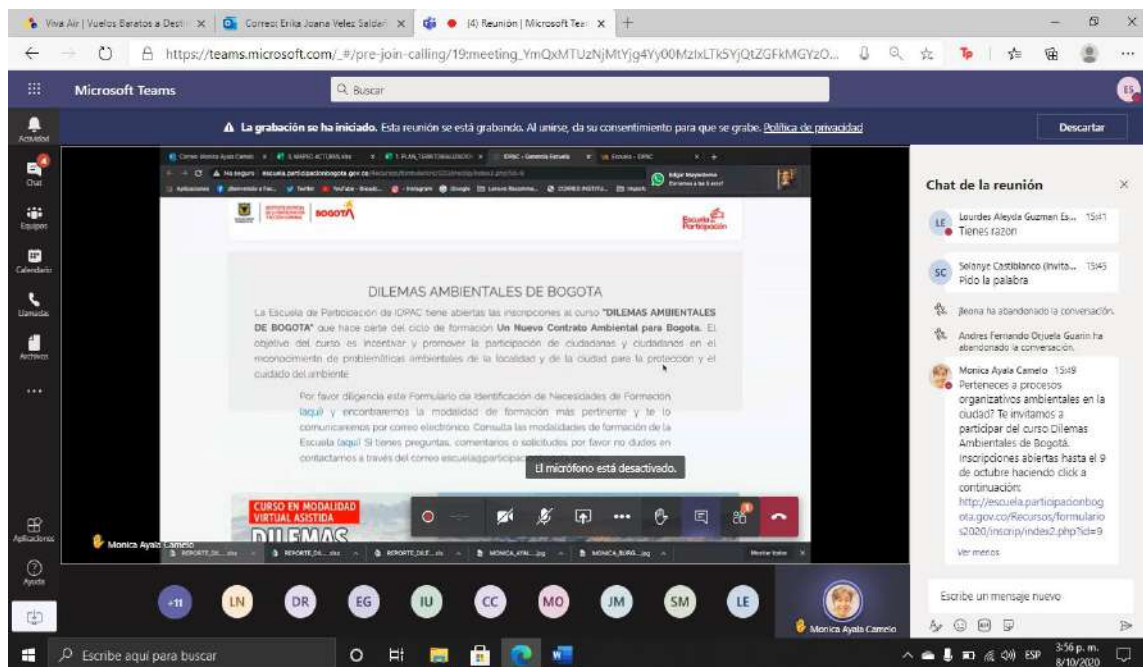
Viva Air | Vuelos Baratos a Desti × | Correo: Erika Joana Velez Saldar × | (4) Reunión | Microsoft Tea × | +

https://teams.microsoft.com/_#/pre-join-calling/19:meeting_YmQxMTUzNjMtYjg4Yy00MzIxLTk5YjQtZGFkMGYzO...

Microsoft Teams

Buscar

Actividad
Chat
Equipos
Calendario
Llamadas
Archivos
...
Aplicaciones
Ayuda

La grabación se ha iniciado. Esta reunión se está grabando. Al unirse, da su consentimiento para que se grabe. Política de privacidad

Descartar

BOGOTÁ

Escuela de Participación

DILEMAS AMBIENTALES DE BOGOTA

La Escuela de Participación de IDPAC tiene abiertas las inscripciones al curso "DILEMAS AMBIENTALES DE BOGOTA" que hace parte del ciclo de formación Un Nuevo Contrato Ambiental para Bogota. El objetivo del curso es incentivar y promover la participación de ciudadanas y ciudadanos en el reconocimiento de problemáticas ambientales de la localidad y de la ciudad para la protección y el cuidado del ambiente.

Por favor diligencia este Formulario de Identificación de Necesidades de Formación (aquí) y encontraremos la modalidad de formación más pertinente y te lo comunicaremos por correo electrónico. Consulta las modalidades de formación de la Escuela (aquí) Si tienes preguntas, comentarios o solicitudes por favor no dudes en contactarnos a través del correo escuela@participac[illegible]

El micrófono está desactivado.

CURSO EN MODALIDAD VIRTUAL ASISTIDA

DILEMAS

Monica Ayala Camelo

Chat de la reunión

Lourdes Aleyda Guzman Es... 15:41
Tienes razon

Solanye Castiblanco (Invita... 15:45
Pido la palabra

Jleona ha abandonado la conversación.

Andres Fernando Ojuela Guarin ha abandonado la conversación.

Monica Ayala Camelo 15:49
Perteneces a procesos organizativos ambientales en la ciudad? Te invitamos a participar del curso Dilemas Ambientales de Bogotá. Inscripciones abiertas hasta el 9 de octubre haciendo click a continuación:
http://escuela.participacionbogota.gov.co/Recursos/formularios2020/inscrip/index2.php?id=9
Ver menos

Escribe un mensaje nuevo

+11 LN DR EG IU CC MO JM SM LE

Monica Ayala Camelo

Escribe aquí para buscar

ESP 3:56 p. m. 8/10/2020